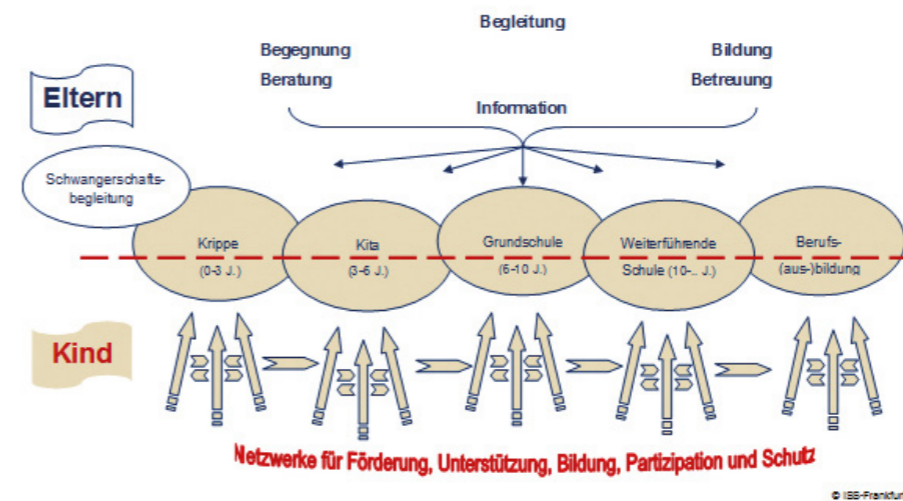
Begleitung

Begegnung

Bildung

Beratung

Betreuung

Eltern

Information

Schwangerschaftsbegleitung

Krippe
(0-3 J.)

Kita
(3-6 J.)

Grundschule
(6-10 J.)

Weiterführende Schule (10-.. J.)

Berufs-(aus-)bildung

Kind

Netzwerke für Förderung, Unterstützung, Bildung, Partizipation und Schutz

© ISS-Frankfur